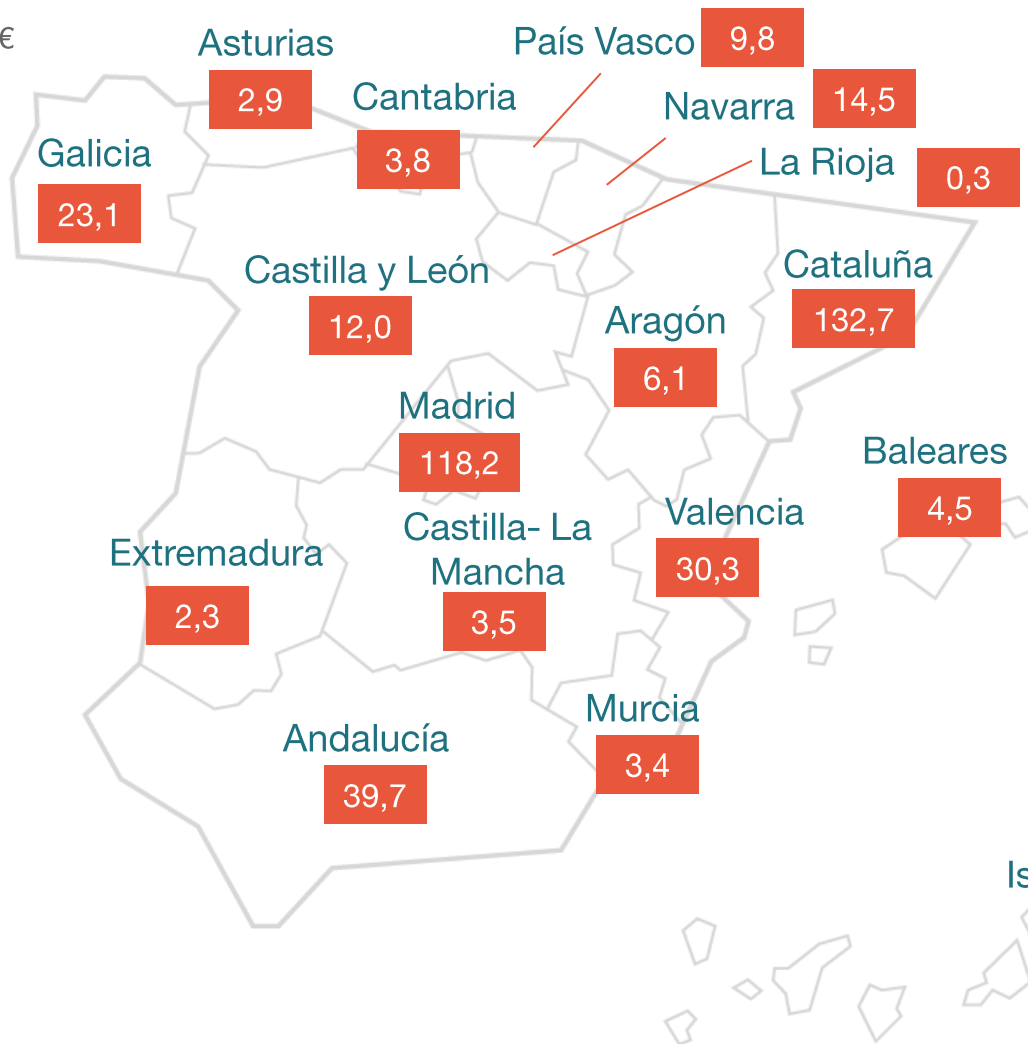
€

Asturias
2,9

País Vasco
9,8

Cantabria
3,8

Navarra
14,5

Galicia
23,1

La Rioja
0,3

Castilla y León
12,0

Cataluña
132,7

Aragón
6,1

Madrid
118,2

Baleares
4,5

Valencia
30,3

Extremadura
2,3

Castilla- La Mancha
3,5

Murcia
3,4

Andalucía
39,7

Is